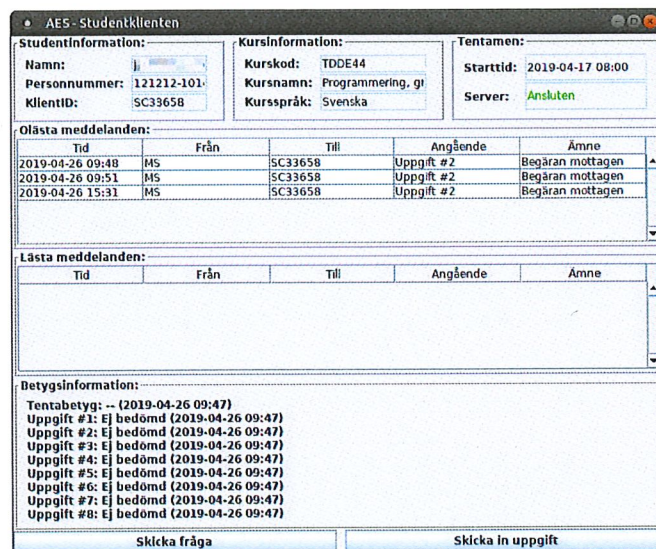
AES - Studentklienten

Studentinformation:
Namn: J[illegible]
Personnummer: 121212-101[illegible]
KlientID: SC33658

Kursinformation:
Kurskod: TDDE44
Kursnamn: Programmering, g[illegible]
Kursspråk: Svenska

Tentamen:
Starttid: 2019-04-17 08:00
Server: Ansluten

Olästa meddelanden:

| Tid | Från | Till | Angående | Ämne |
|---|---|---|---|---|
| 2019-04-26 09:48 | MS | SC33658 | Uppgift #2 | Begäran mottagen |
| 2019-04-26 09:51 | MS | SC33658 | Uppgift #2 | Begäran mottagen |
| 2019-04-26 15:31 | MS | SC33658 | Uppgift #2 | Begäran mottagen |

Lästa meddelanden:

| Tid | Från | Till | Angående | Ämne |
|---|---|---|---|---|

Betygsinformation:
Tentabetyg: -- (2019-04-26 09:47)
Uppgift #1: Ej bedömd (2019-04-26 09:47)
Uppgift #2: Ej bedömd (2019-04-26 09:47)
Uppgift #3: Ej bedömd (2019-04-26 09:47)
Uppgift #4: Ej bedömd (2019-04-26 09:47)
Uppgift #5: Ej bedömd (2019-04-26 09:47)
Uppgift #6: Ej bedömd (2019-04-26 09:47)
Uppgift #7: Ej bedömd (2019-04-26 09:47)
Uppgift #8: Ej bedömd (2019-04-26 09:47)

Skicka fråga
Skicka in uppgift